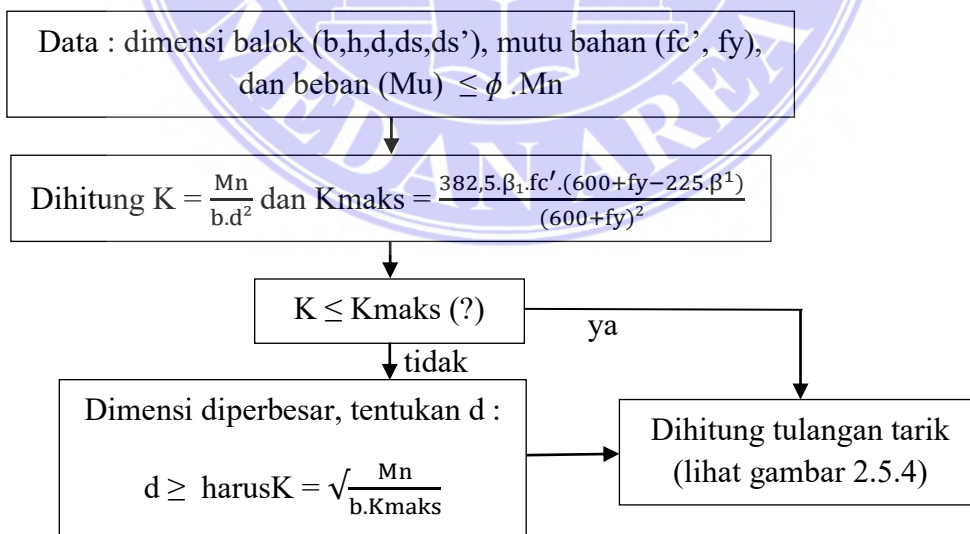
Data : dimensi balok (b,h,d,ds,ds'), mutu bahan (fc', fy), dan beban (Mu) $\leq \phi$ .Mn

Dihitung K = $\frac{Mn}{b.d^2}$ dan Kmaks = $\frac{382,5.\beta_1.fc'.(600+fy-225.\beta^1)}{(600+fy)^2}$

K $\leq$ Kmaks (?)

ya

tidak

Dimensi diperbesar, tentukan d :

d $\geq$ harusK = $\sqrt{\frac{Mn}{b.Kmaks}}$

Dihitung tulangan tarik (lihat gambar 2.5.4)